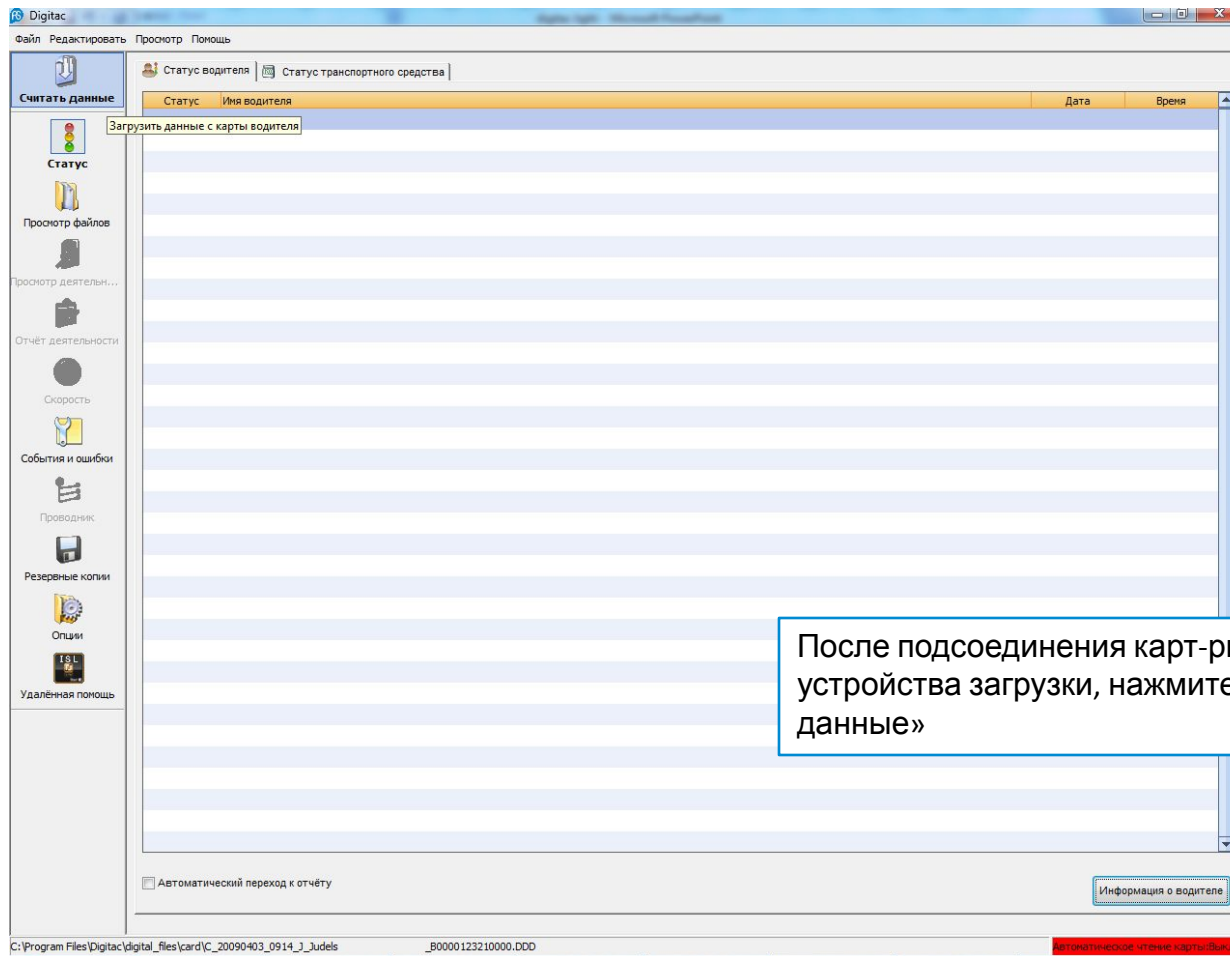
Digitac

Файл Редактировать Просмотр Помощь

Считать данные

Загрузить данные с карты водителя

Статус

Просмотр файлов

Просмотр деятельн...

Отчёт деятельности

Скорость

События и ошибки

Проводник

Резервные копии

Опции

ISL

Удалённая помощь

Статус водителя | Статус транспортного средства

| Статус | Имя водителя | Дата | Время |
|---|---|---|---|

После подсоединения карт-р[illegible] устройства загрузки, нажмит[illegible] данные»

Автоматический переход к отчёту

Информация о водителе

C:\Program Files\Digitac\digital_files\card\C_20090403_0914_J_Judels _B0000123210000.DDD

Автоматическое чтение карты:Вык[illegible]